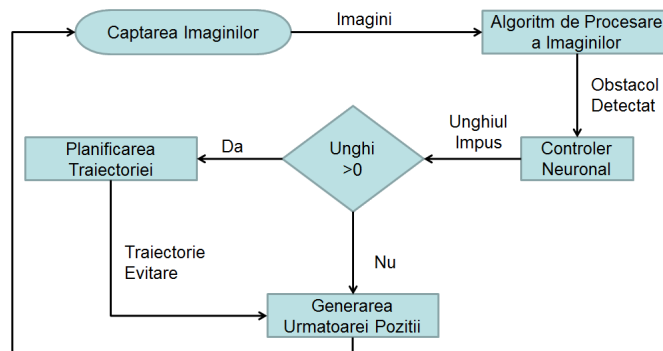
Captarea Imaginilor

Imagini

Algoritm de Procesare a Imaginilor

Obstacol Detectat

Controler Neuronal

Unghiul Impus

Unghi >0

Da

Planificarea Traiectoriei

Traiectorie Evitare

Nu

Generarea Urmatoarei Pozitii